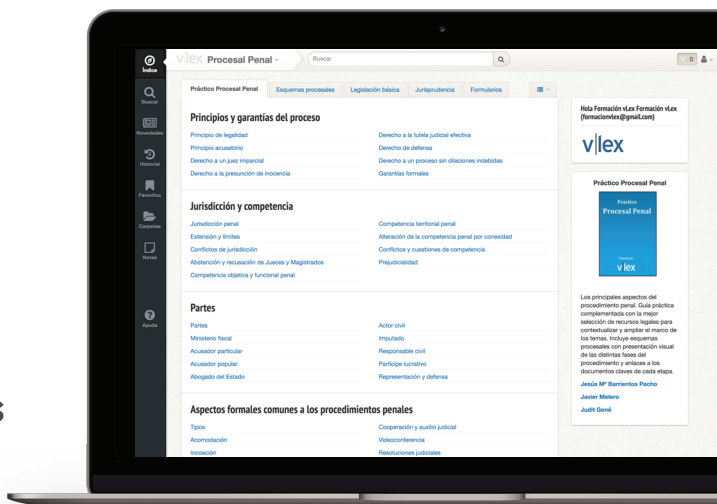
Índice
Buscar
Novedades
Historial
Favoritos
Carpetas
Notas
Ayuda

vlex Procesal Penal
Buscar
0

Práctico Procesal Penal | Esquemas procesales | Legislación básica | Jurisprudencia | Formularios

Principios y garantías del proceso
Principio de legalidad
Principio acusatorio
Derecho a un juez imparcial
Derecho a la presunción de inocencia
Derecho a la tutela judicial efectiva
Derecho de defensa
Derecho a un proceso sin dilaciones indebidas
Garantías formales

Jurisdicción y competencia
Jurisdicción penal
Extensión y límites
Conflictos de jurisdicción
Abstención y recusación de Jueces y Magistrados
Competencia objetiva y funcional penal
Competencia territorial penal
Alteración de la competencia penal por conexidad
Conflictos y cuestiones de competencia
Prejudicialidad

Partes
Partes
Ministerio fiscal
Acusador particular
Acusador popular
Abogado del Estado
Actor civil
Imputado
Responsable civil
Partícipe lucrativo
Representación y defensa

Aspectos formales comunes a los procedimientos penales
Tipos
Acomodación
Incoación
Cooperación y auxilio judicial
Videoconferencia
Resoluciones judiciales

Hola Formación vLex Formación vLex (formacionvlex@gmail.com)
v|lex

Práctico Procesal Penal
Práctico
Procesal Penal
v lex

Los principales aspectos del procedimiento penal. Guía práctica complementada con la mejor selección de recursos legales para contextualizar y ampliar el marco de los temas. Incluye esquemas procesales con presentación visual de las distintas fases del procedimiento y enlaces a los documentos claves de cada etapa.
Jesús Mª Barrientos Pacho
Javier Melero
Judit Gené